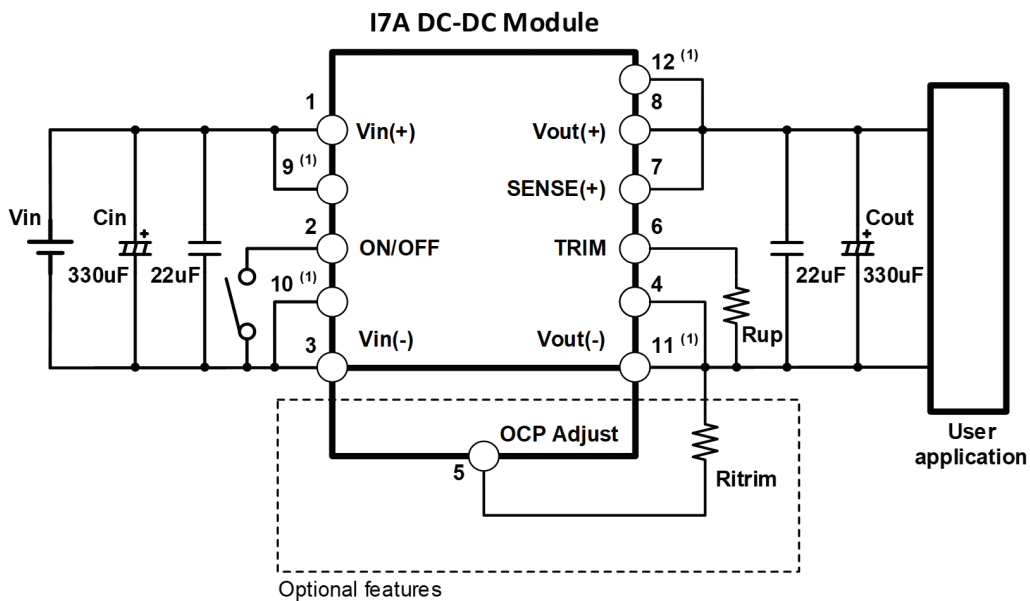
I7A DC-DC Module

1
Vin(+)
9 (1)
2
ON/OFF
10 (1)
3
Vin(-)
Vin
Cin
330uF
22uF

12 (1)
8
Vout(+)
7
SENSE(+)
6
TRIM
4
Vout(-)
11 (1)
Rup
22uF
Cout
330uF

OCP Adjust
5
Ritrim

User application

Optional features